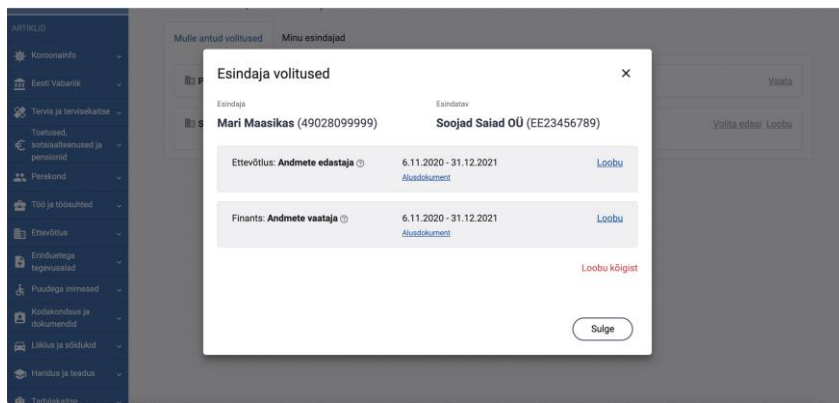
ARTIKLID

Koroonainfo

Eesti Vabariik

Tervis ja tervisekaitse

Toetused, sotsiaalteenused ja pensionid

Perekond

Töö ja töösuhted

Ettevõtlus

Eriõuetega tegevusalad

Puudega inimesed

Kodakondsus ja dokumendid

Liiklus ja sõidukid

Haridus ja teadus

Tarbijakaitse

Mulle antud volitused

Minu esindajad

Vaata

Volita edasi Loobu

Esindaja volitused

×

Esindaja

Mari Maasikas (49028099999)

Esindatav

Soojad Saiad OÜ (EE23456789)

Ettevõtlus: Andmete edastaja

6.11.2020 - 31.12.2021

Alusdokument

Loobu

Finants: Andmete vaataja

6.11.2020 - 31.12.2021

Alusdokument

Loobu

Loobu kõigist

Sulge